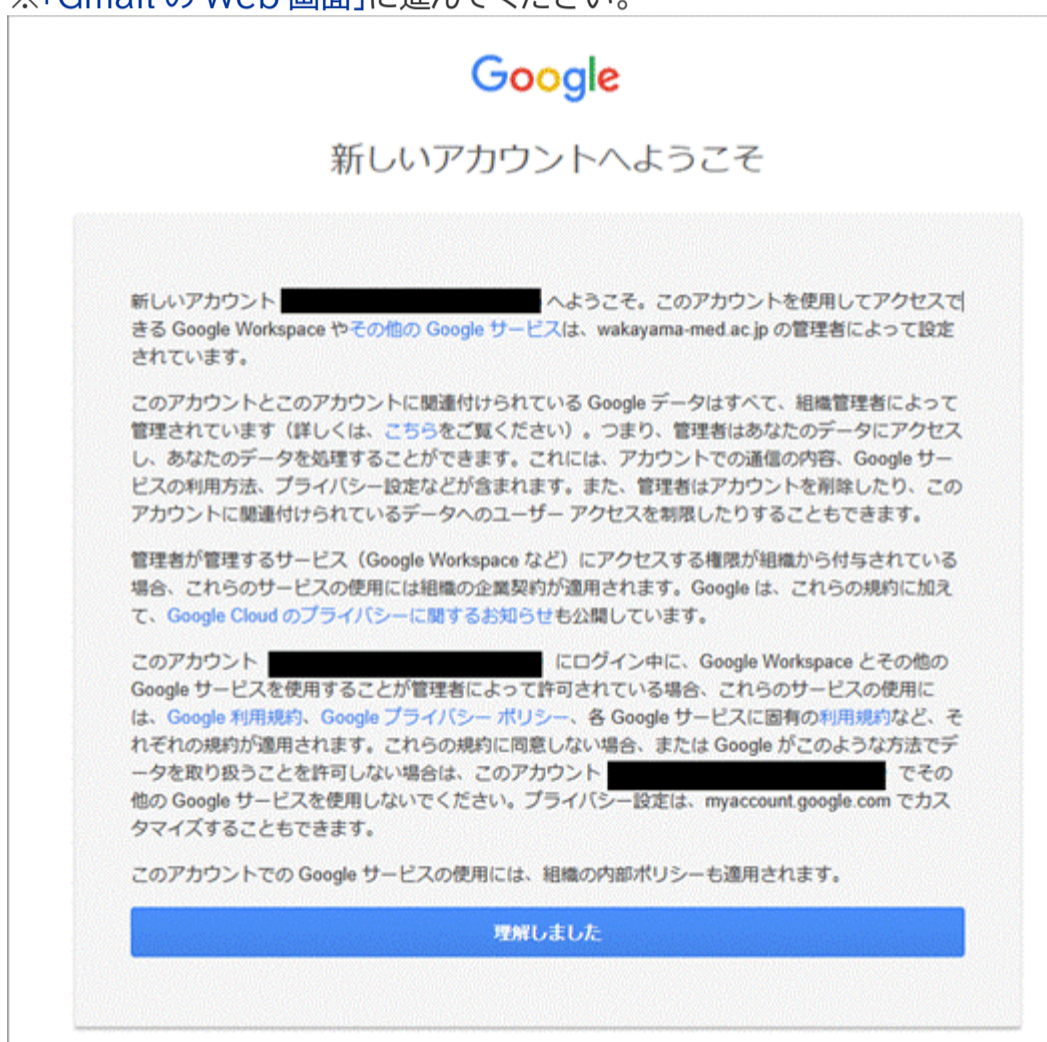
※「Gmail の Web 画面」に進んでください。

Google

新しいアカウントへようこそ

新しいアカウント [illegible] へようこそ。このアカウントを使用してアクセスできる Google Workspace やその他の Google サービスは、wakayama-med.ac.jp の管理者によって設定されています。

このアカウントとこのアカウントに関連付けられている Google データはすべて、組織管理者によって管理されています（詳しくは、こちらをご覧ください）。つまり、管理者はあなたのデータにアクセスし、あなたのデータを処理することができます。これには、アカウントでの通信の内容、Google サービスの利用方法、プライバシー設定などが含まれます。また、管理者はアカウントを削除したり、このアカウントに関連付けられているデータへのユーザー アクセスを制限したりすることもできます。

管理者が管理するサービス（Google Workspace など）にアクセスする権限が組織から付与されている場合、これらのサービスの使用には組織の企業契約が適用されます。Google は、これらの規約に加えて、Google Cloud のプライバシーに関するお知らせも公開しています。

このアカウント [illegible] にログイン中に、Google Workspace とその他の Google サービスを使用することが管理者によって許可されている場合、これらのサービスの使用には、Google 利用規約、Google プライバシー ポリシー、各 Google サービスに固有の利用規約など、それぞれの規約が適用されます。これらの規約に同意しない場合、または Google がこのような方法でデータを取り扱うことを許可しない場合は、このアカウント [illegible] でその他の Google サービスを使用しないでください。プライバシー設定は、myaccount.google.com でカスタマイズすることもできます。

このアカウントでの Google サービスの使用には、組織の内部ポリシーも適用されます。

理解しました